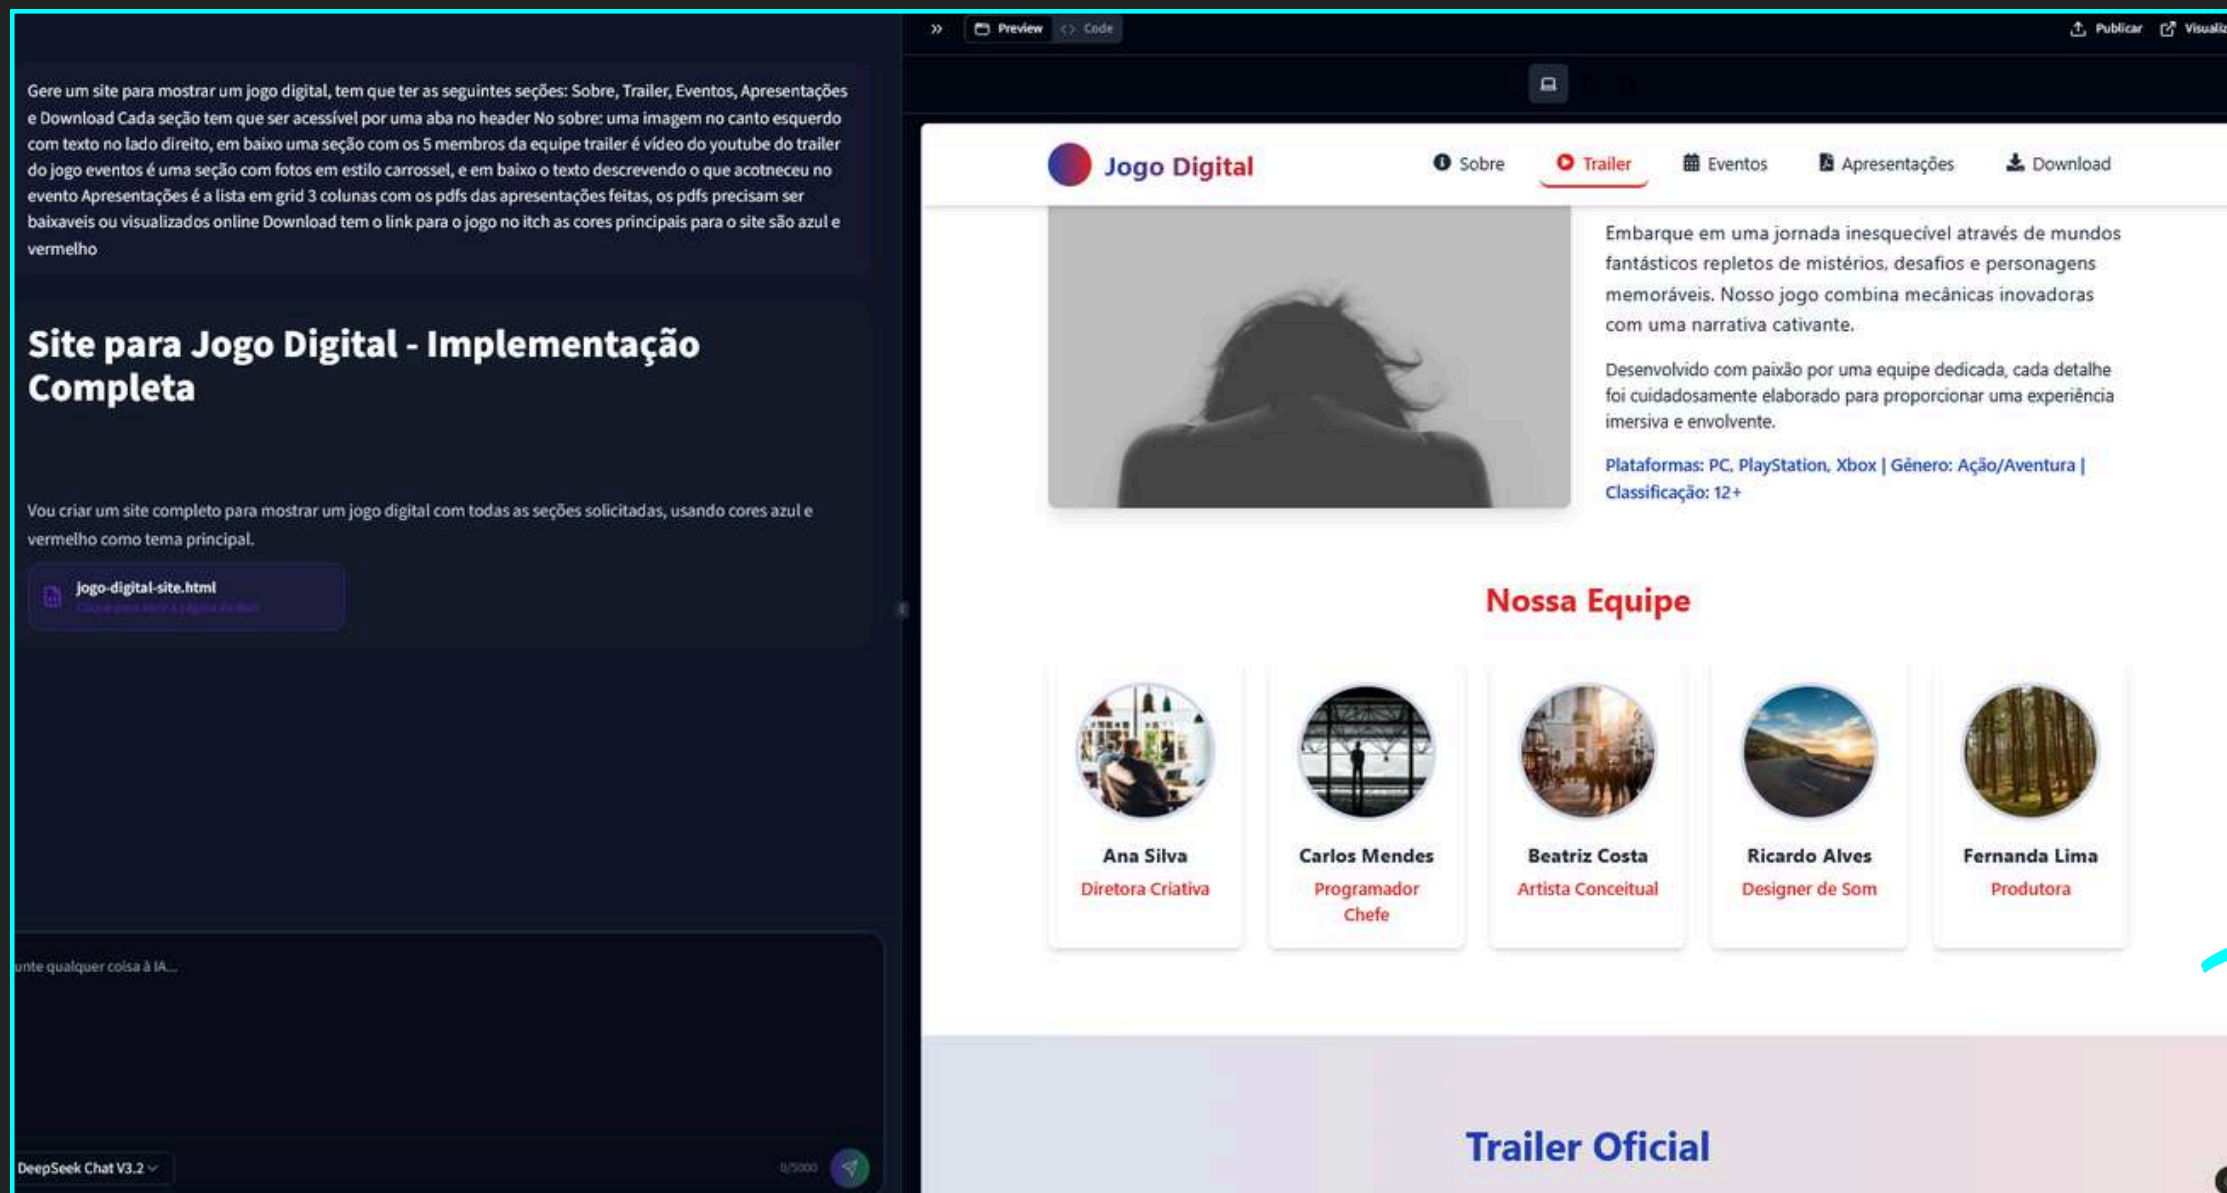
Gere um site para mostrar um jogo digital, tem que ter as seguintes seções: Sobre, Trailer, Eventos, Apresentações e Download Cada seção tem que ser acessível por uma aba no header No sobre: uma imagem no canto esquerdo com texto no lado direito, em baixo uma seção com os 5 membros da equipe trailer é vídeo do youtube do trailer do jogo eventos é uma seção com fotos em estilo carrossel, e em baixo o texto descrevendo o que acotneceu no evento Apresentações é a lista em grid 3 colunas com os pdfs das apresentações feitas, os pdfs precisam ser baixaveis ou visualizados online Download tem o link para o jogo no itch as cores principais para o site são azul e vermelho

# Site para Jogo Digital - Implementação Completa

Vou criar um site completo para mostrar um jogo digital com todas as seções solicitadas, usando cores azul e vermelho como tema principal.

jogo-digital-site.html
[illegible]

unte qualquer coisa à IA...

DeepSeek Chat V3.2

0/5000

Preview Code

Publicar Visualiz

Jogo Digital

Sobre Trailer Eventos Apresentações Download

Embarque em uma jornada inesquecível através de mundos fantásticos repletos de mistérios, desafios e personagens memoráveis. Nosso jogo combina mecânicas inovadoras com uma narrativa cativante.

Desenvolvido com paixão por uma equipe dedicada, cada detalhe foi cuidadosamente elaborado para proporcionar uma experiência imersiva e envolvente.

Plataformas: PC, PlayStation, Xbox | Gênero: Ação/Aventura | Classificação: 12+

Nossa Equipe

Ana Silva
Diretora Criativa

Carlos Mendes
Programador Chefe

Beatriz Costa
Artista Conceitual

Ricardo Alves
Designer de Som

Fernanda Lima
Produtora

Trailer Oficial